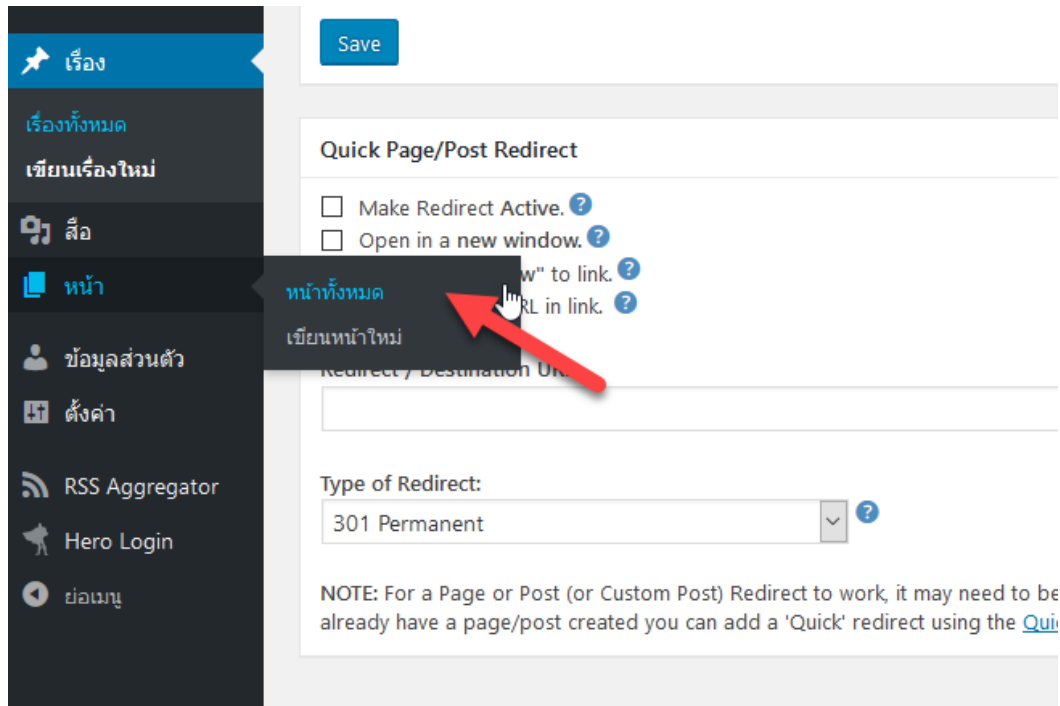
เรื่อง

เรื่องทั้งหมด

เขียนเรื่องใหม่

สื่อ

หน้า

หน้าทั้งหมด

เขียนหน้าใหม่

ข้อมูลส่วนตัว

ตั้งค่า

RSS Aggregator

Hero Login

ย่อเมนู

Save

Quick Page/Post Redirect

Make Redirect Active.

Open in a new window.

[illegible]w" to link.

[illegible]RL in link.

Redirect / Destination UR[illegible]

Type of Redirect:

301 Permanent

NOTE: For a Page or Post (or Custom Post) Redirect to work, it may need to be already have a page/post created you can add a 'Quick' redirect using the Qui